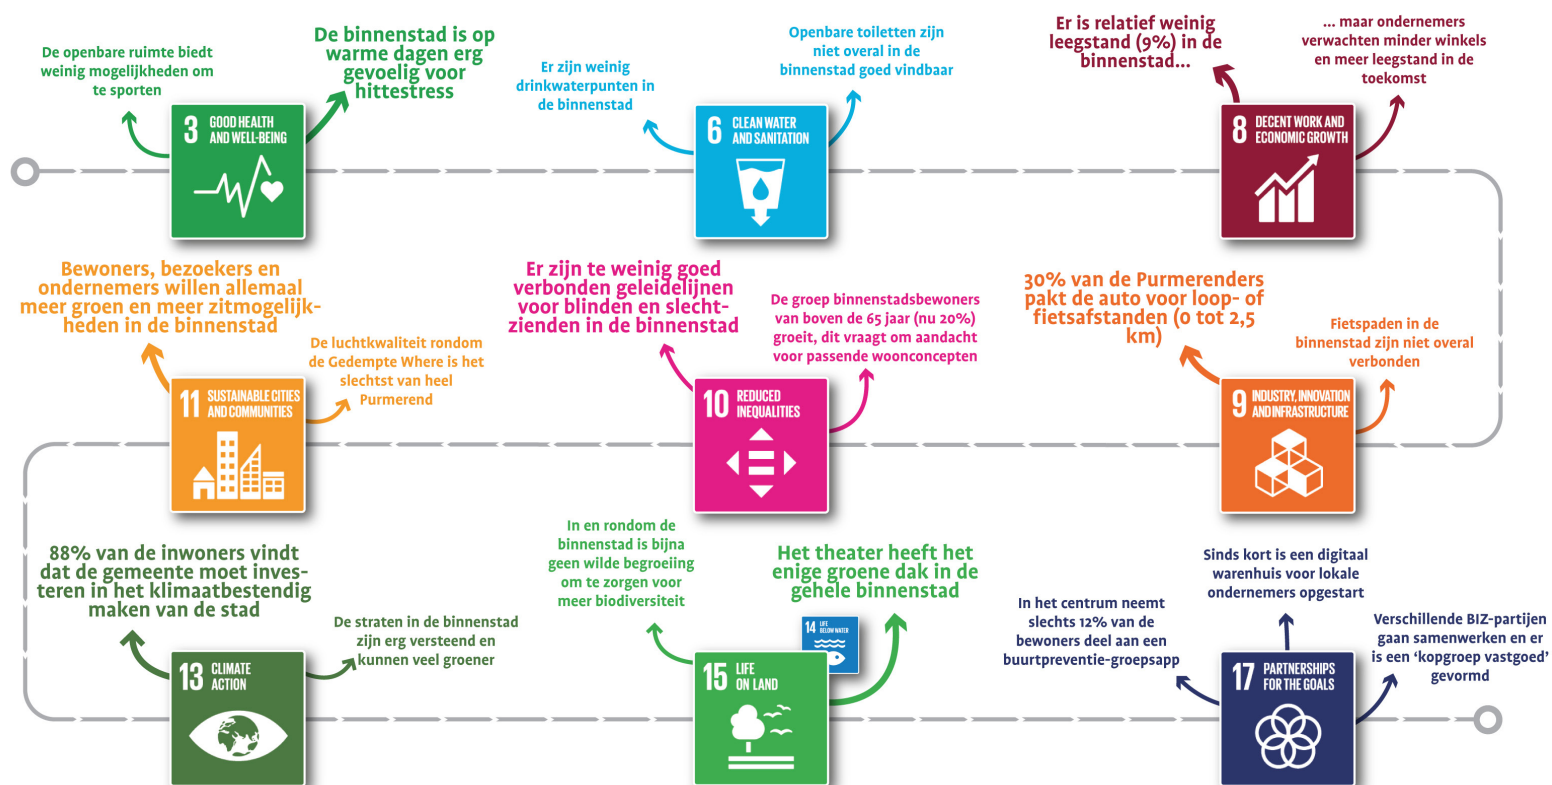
De openbare ruimte biedt weinig mogelijkheden om te sporten

De binnenstad is op warme dagen erg gevoelig voor hittestress

3 GOOD HEALTH AND WELL-BEING

Er zijn weinig drinkwaterpunten in de binnenstad

Openbare toiletten zijn niet overal in de binnenstad goed vindbaar

6 CLEAN WATER AND SANITATION

Er is relatief weinig leegstand (9%) in de binnenstad...

... maar ondernemers verwachten minder winkels en meer leegstand in de toekomst

8 DECENT WORK AND ECONOMIC GROWTH

Bewoners, bezoekers en ondernemers willen allemaal meer groen en meer zitmogelijkheden in de binnenstad

De luchtkwaliteit rondom de Gedempte Where is het slechtst van heel Purmerend

11 SUSTAINABLE CITIES AND COMMUNITIES

Er zijn te weinig goed verbonden geleidelijnen voor blinden en slechtzienden in de binnenstad

De groep binnenstadsbewoners van boven de 65 jaar (nu 20%) groeit, dit vraagt om aandacht voor passende woonconcepten

10 REDUCED INEQUALITIES

30% van de Purmerenders pakt de auto voor loop- of fietsafstanden (0 tot 2,5 km)

Fietspaden in de binnenstad zijn niet overal verbonden

9 INDUSTRY, INNOVATION AND INFRASTRUCTURE

88% van de inwoners vindt dat de gemeente moet investeren in het klimaatbestendig maken van de stad

De straten in de binnenstad zijn erg versteend en kunnen veel groener

13 CLIMATE ACTION

In en rondom de binnenstad is bijna geen wilde begroeiing om te zorgen voor meer biodiversiteit

Het theater heeft het enige groene dak in de gehele binnenstad

14 LIFE BELOW WATER

15 LIFE ON LAND

In het centrum neemt slechts 12% van de bewoners deel aan een buurtpreventie-groepsapp

Sinds kort is een digitaal warenhuis voor lokale ondernemers opgestart

Verschillende BIZ-partijen gaan samenwerken en er is een 'kopgroep vastgoed' gevormd

17 PARTNERSHIPS FOR THE GOALS